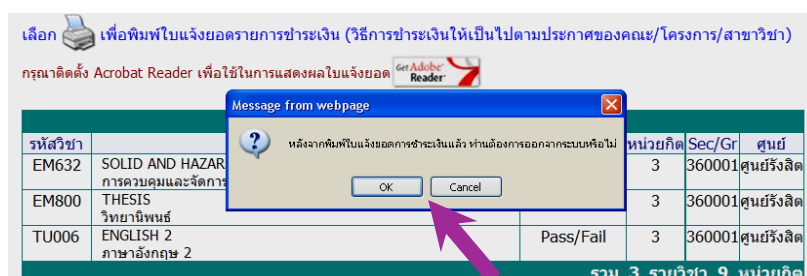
เลือก เพื่อพิมพ์ใบแจ้งยอดรายการชำระเงิน (วิธีการชำระเงินให้เป็นไปตามประกาศของคณะ/โครงการ/สาขาวิชา)

กรุณาติดตั้ง Acrobat Reader เพื่อใช้ในการแสดงผลใบแจ้งยอด Get Adobe Reader

Message from webpage

หลังจากพิมพ์ใบแจ้งยอดการชำระเงินแล้ว ท่านต้องการออกจากระบบหรือไม่

OK Cancel

| รหัสวิชา | | | หน่วยกิต | Sec/Gr | ศูนย์ |
|---|---|---|---|---|---|
| EM632 | SOLID AND HAZAR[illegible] การควบคุมและจัดการ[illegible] | | 3 | 360001 | ศูนย์รังสิต |
| EM800 | THESIS วิทยานิพนธ์ | | 3 | 360001 | ศูนย์รังสิต |
| TU006 | ENGLISH 2 ภาษาอังกฤษ 2 | Pass/Fail | 3 | 360001 | ศูนย์รังสิต |

รวม 3 รายวิชา 9 หน่วยกิต